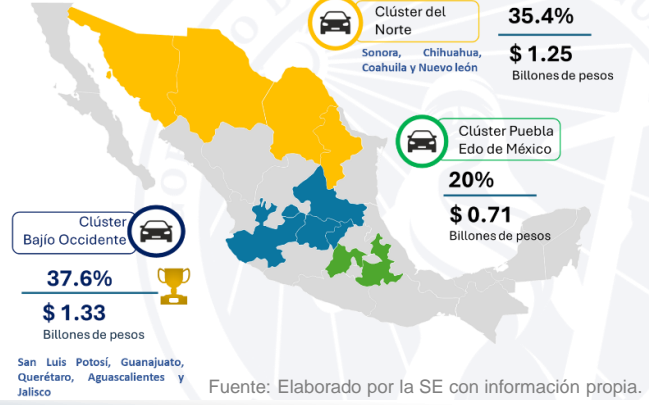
Clúster del Norte

Sonora, Chihuahua, Coahuila y Nuevo león

35.4%

$ 1.25

Billones de pesos

Clúster Puebla Edo de México

20%

$ 0.71

Billones de pesos

Clúster Bajío Occidente

37.6%

$ 1.33

Billones de pesos

San Luis Potosí, Guanajuato, Querétaro, Aguascalientes y Jalisco

Fuente: Elaborado por la SE con información propia.